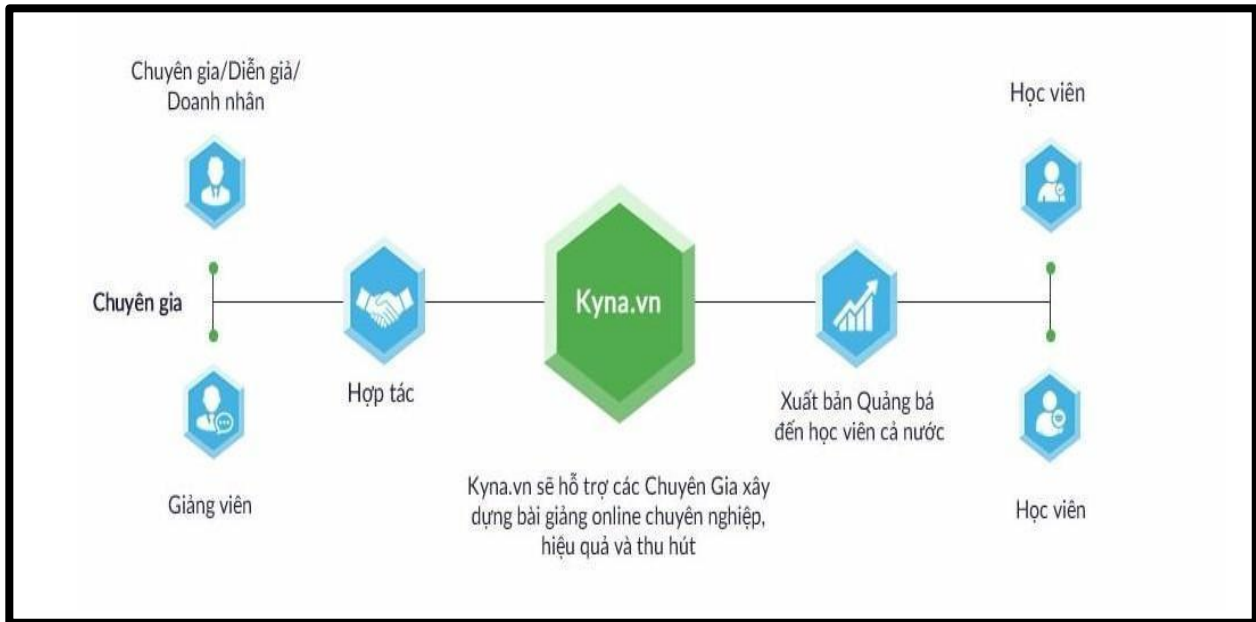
Chuyên gia/Diễn giả/ Doanh nhân

Chuyên gia

Giảng viên

Hợp tác

Kyna.vn

Kyna.vn sẽ hỗ trợ các Chuyên Gia xây dựng bài giảng online chuyên nghiệp, hiệu quả và thu hút

Xuất bản Quảng bá đến học viên cả nước

Học viên

Học viên